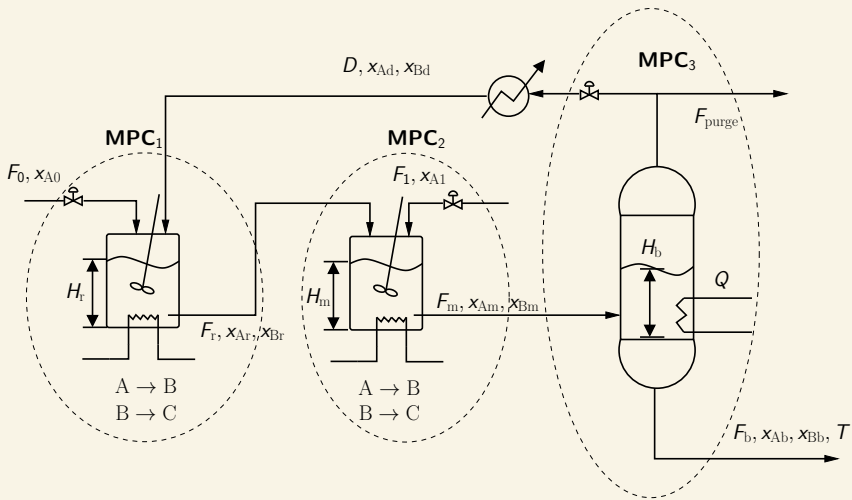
$D, x_{Ad}, x_{Bd}$

$\mathbf{MPC_3}$

$F_{purge}$

$\mathbf{MPC_1}$

$\mathbf{MPC_2}$

$F_0, x_{A0}$

$F_1, x_{A1}$

$H_r$

$H_m$

$H_b$

$Q$

$F_r, x_{Ar}, x_{Br}$

$F_m, x_{Am}, x_{Bm}$

$\mathrm{A} \rightarrow \mathrm{B}$
$\mathrm{B} \rightarrow \mathrm{C}$

$\mathrm{A} \rightarrow \mathrm{B}$
$\mathrm{B} \rightarrow \mathrm{C}$

$F_b, x_{Ab}, x_{Bb}, T$